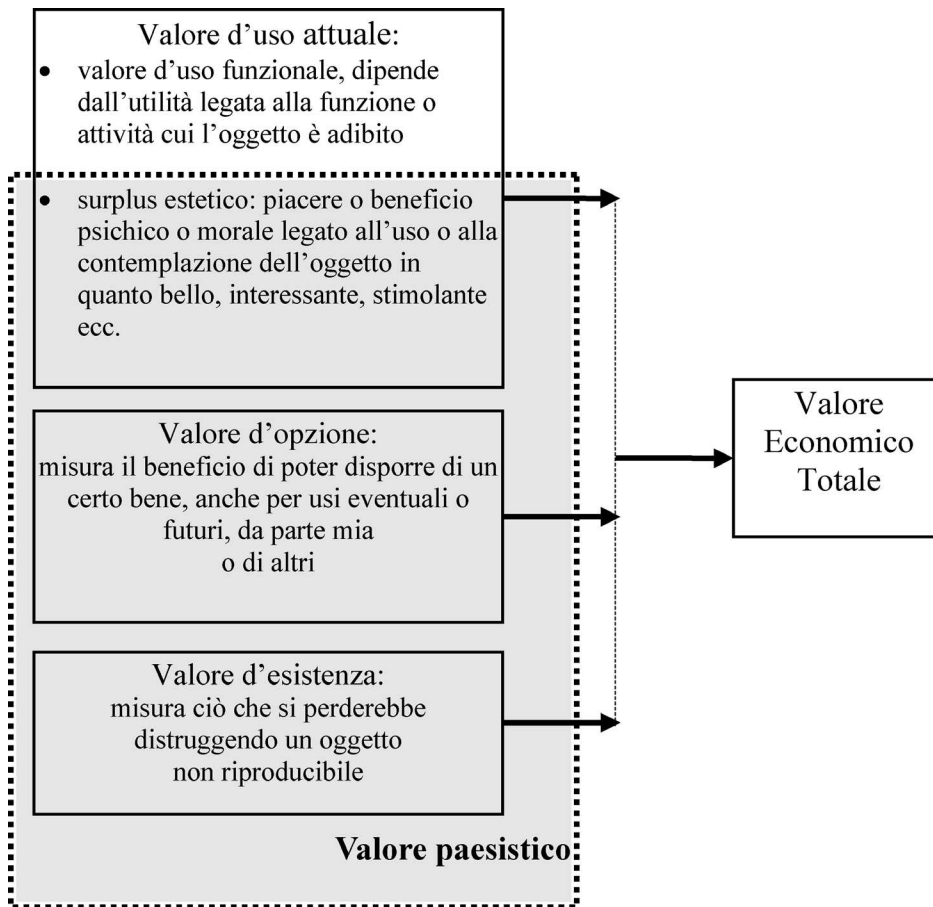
Valore d'uso attuale:

• valore d'uso funzionale, dipende dall'utilità legata alla funzione o attività cui l'oggetto è adibito

• surplus estetico: piacere o beneficio psichico o morale legato all'uso o alla contemplazione dell'oggetto in quanto bello, interessante, stimolante ecc.

Valore d'opzione:
misura il beneficio di poter disporre di un certo bene, anche per usi eventuali o futuri, da parte mia
o di altri

Valore d'esistenza:
misura ciò che si perderebbe distruggendo un oggetto
non riproducibile

Valore paesistico

Valore Economico Totale